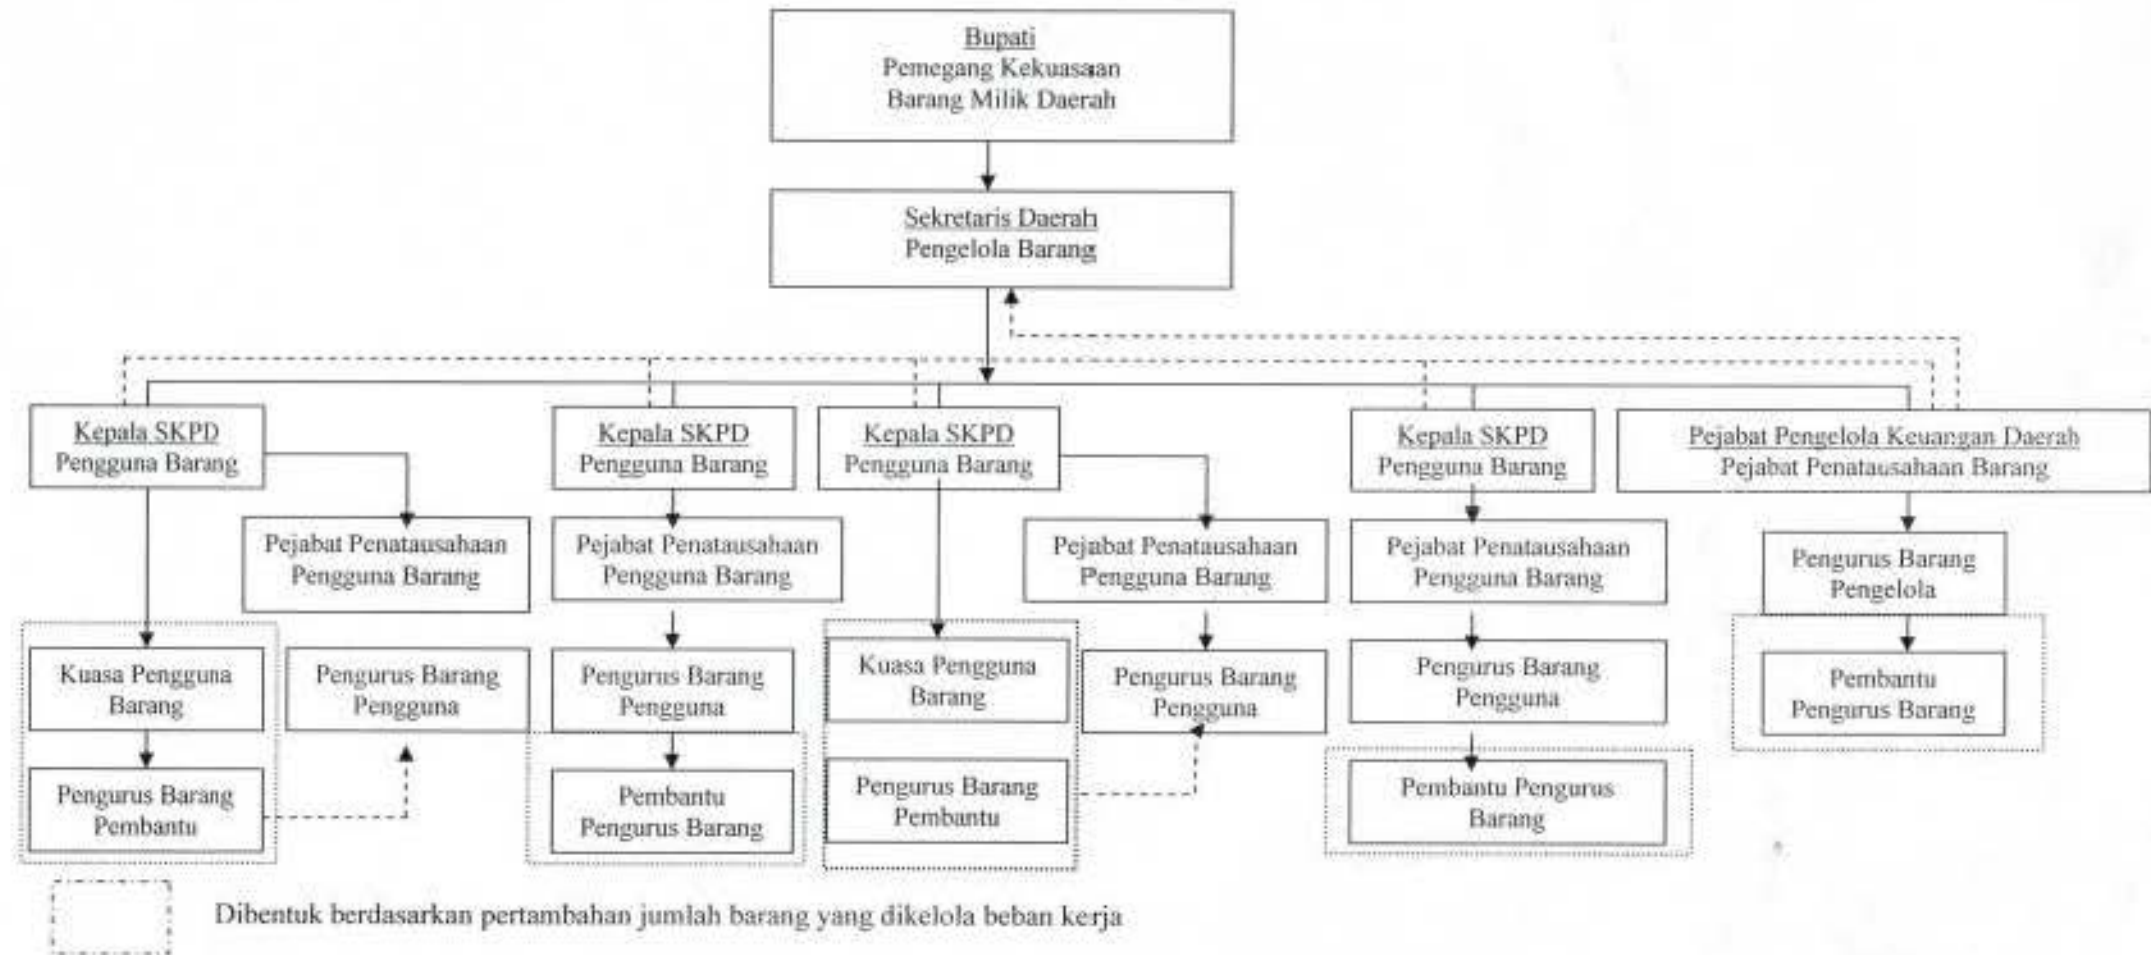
Bupati
Pemegang Kekuasaan
Barang Milik Daerah

Sekretaris Daerah
Pengelola Barang

Kepala SKPD
Pengguna Barang

Pejabat Penatausahaan
Pengguna Barang

Kuasa Pengguna
Barang

Pengurus Barang
Pengguna

Pengurus Barang
Pembantu

Kepala SKPD
Pengguna Barang

Pejabat Penatausahaan
Pengguna Barang

Pengurus Barang
Pengguna

Pembantu
Pengurus Barang

Kepala SKPD
Pengguna Barang

Kuasa Pengguna
Barang

Pengurus Barang
Pembantu

Pejabat Penatausahaan
Pengguna Barang

Pengurus Barang
Pengguna

Kepala SKPD
Pengguna Barang

Pejabat Penatausahaan
Pengguna Barang

Pengurus Barang
Pengguna

Pembantu Pengurus
Barang

Pejabat Pengelola Keuangan Daerah
Pejabat Penatausahaan Barang

Pengurus Barang
Pengelola

Pembantu
Pengurus Barang

Dibentuk berdasarkan pertambahan jumlah barang yang dikelola beban kerja